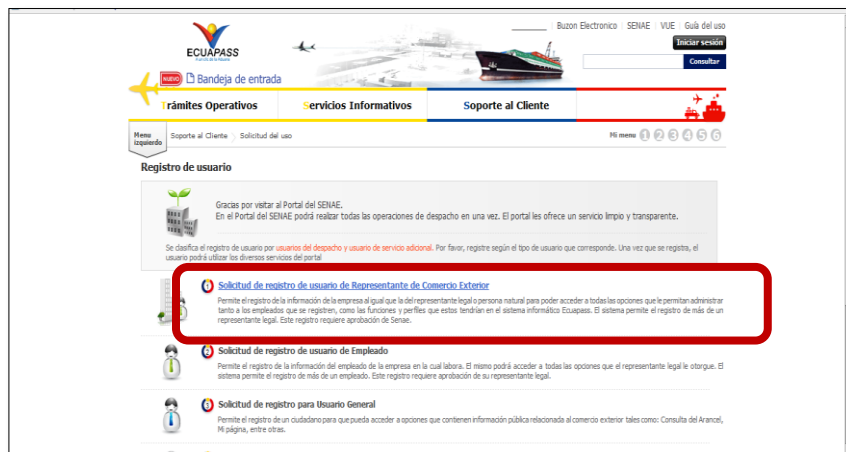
ECUAPASS

Buzon Electronico | SENAE | VUE | Guía del uso

Iniciar sesión

Consultar

NUEVO Bandeja de entrada

Trámites Operativos

Servicios Informativos

Soporte al Cliente

Menu izquierdo

Soporte al Cliente > Solicitud del uso

Mi menu 1 2 3 4 5 6

Registro de usuario

Gracias por visitar al Portal del SENAE.
En el Portal del SENAE podrá realizar todas las operaciones de despacho en una vez. El portal les ofrece un servicio limpio y transparente.

Se clasifica el registro de usuario por usuarios del despacho y usuario de servicio adicional. Por favor, registre según el tipo de usuario que corresponde. Una vez que se registra, el usuario podrá utilizar los diversos servicios del portal

1 Solicitud de registro de usuario de Representante de Comercio Exterior

Permite el registro de la información de la empresa al igual que la del representante legal o persona natural para poder acceder a todas las opciones que le permitan administrar tanto a los empleados que se registren, como las funciones y perfiles que estos tendrían en el sistema informático Ecuapass. El sistema permite el registro de más de un representante legal. Este registro requiere aprobación de Senae.

2 Solicitud de registro de usuario de Empleado

Permite el registro de la información del empleado de la empresa en la cual labora. El mismo podrá acceder a todas las opciones que el representante legal le otorgue. El sistema permite el registro de más de un empleado. Este registro requiere aprobación de su representante legal.

3 Solicitud de registro para Usuario General

Permite el registro de un ciudadano para que pueda acceder a opciones que contienen información pública relacionada al comercio exterior tales como: Consulta del Arancel, Mi página, entre otras.